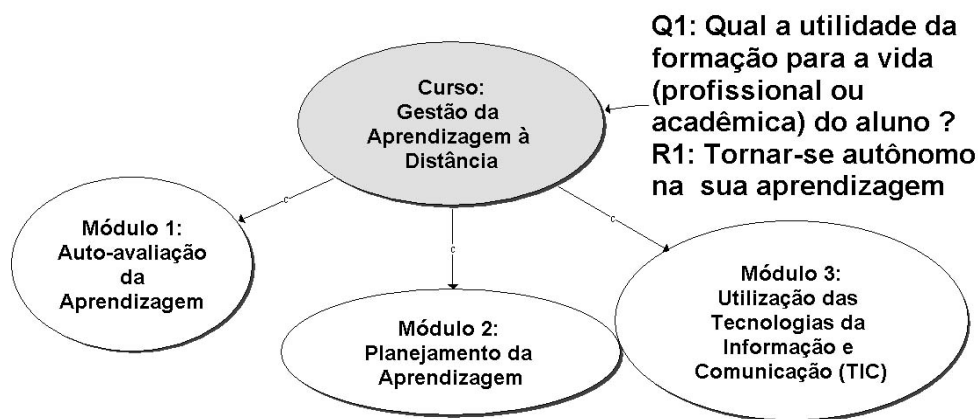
Q1: Qual a utilidade da formação para a vida (profissional ou acadêmica) do aluno ?
R1: Tornar-se autônomo na sua aprendizagem

Curso: Gestão da Aprendizagem à Distância

c

c

c

Módulo 1: Auto-avaliação da Aprendizagem

Módulo 2: Planejamento da Aprendizagem

Módulo 3: Utilização das Tecnologias da Informação e Comunicação (TIC)